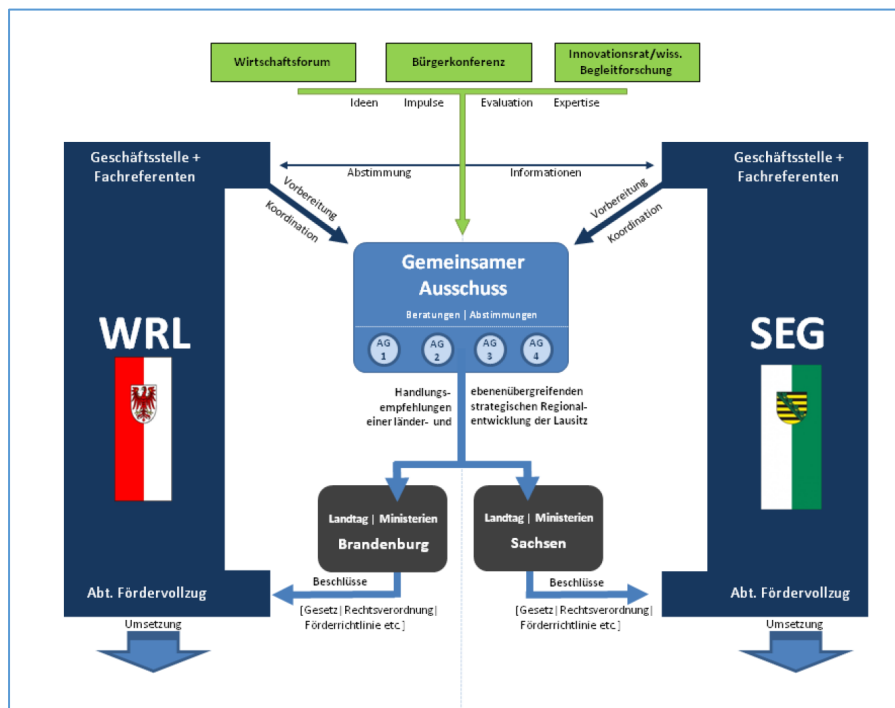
Wirtschaftsforum

Bürgerkonferenz

Innovationsrat/wiss. Begleitforschung

Ideen Impulse Evaluation Expertise

Geschäftsstelle + Fachreferenten

Abstimmung

Informationen

Geschäftsstelle + Fachreferenten

Vorbereitung

Koordination

Vorbereitung

Koordination

Gemeinsamer Ausschuss

Beratungen | Abstimmungen

AG 1

AG 2

AG 3

AG 4

WRL

SEG

Handlungsempfehlungen einer länder- und

ebenenübergreifenden strategischen Regionalentwicklung der Lausitz

Landtag | Ministerien

Brandenburg

Landtag | Ministerien

Sachsen

Abt. Fördervollzug

Beschlüsse

[Gesetz | Rechtsverordnung | Förderrichtlinie etc.]

Beschlüsse

[Gesetz | Rechtsverordnung | Förderrichtlinie etc.]

Abt. Fördervollzug

Umsetzung

Umsetzung